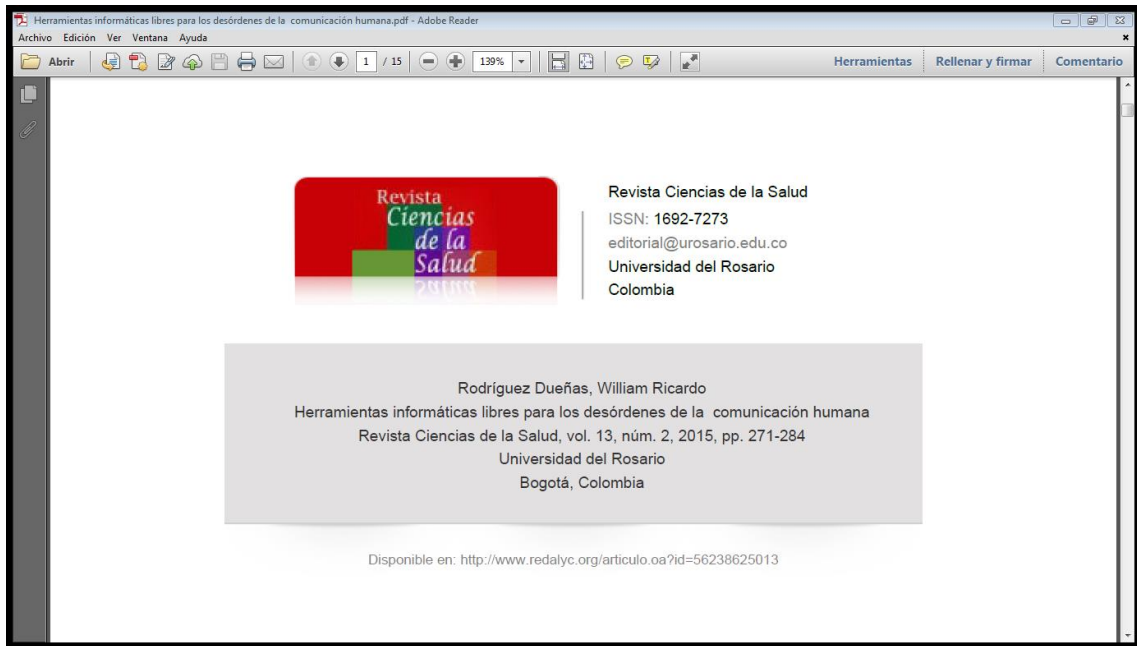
Herramientas informáticas libres para los desórdenes de la comunicación humana.pdf - Adobe Reader
Archivo Edición Ver Ventana Ayuda

Abrir 1 / 15 139% Herramientas Rellenar y firmar Comentario

Revista Ciencias de la Salud

Revista Ciencias de la Salud
ISSN: 1692-7273
editorial@urosario.edu.co
Universidad del Rosario
Colombia

Rodríguez Dueñas, William Ricardo
Herramientas informáticas libres para los desórdenes de la comunicación humana
Revista Ciencias de la Salud, vol. 13, núm. 2, 2015, pp. 271-284
Universidad del Rosario
Bogotá, Colombia

Disponible en: http://www.redalyc.org/articulo.oa?id=56238625013